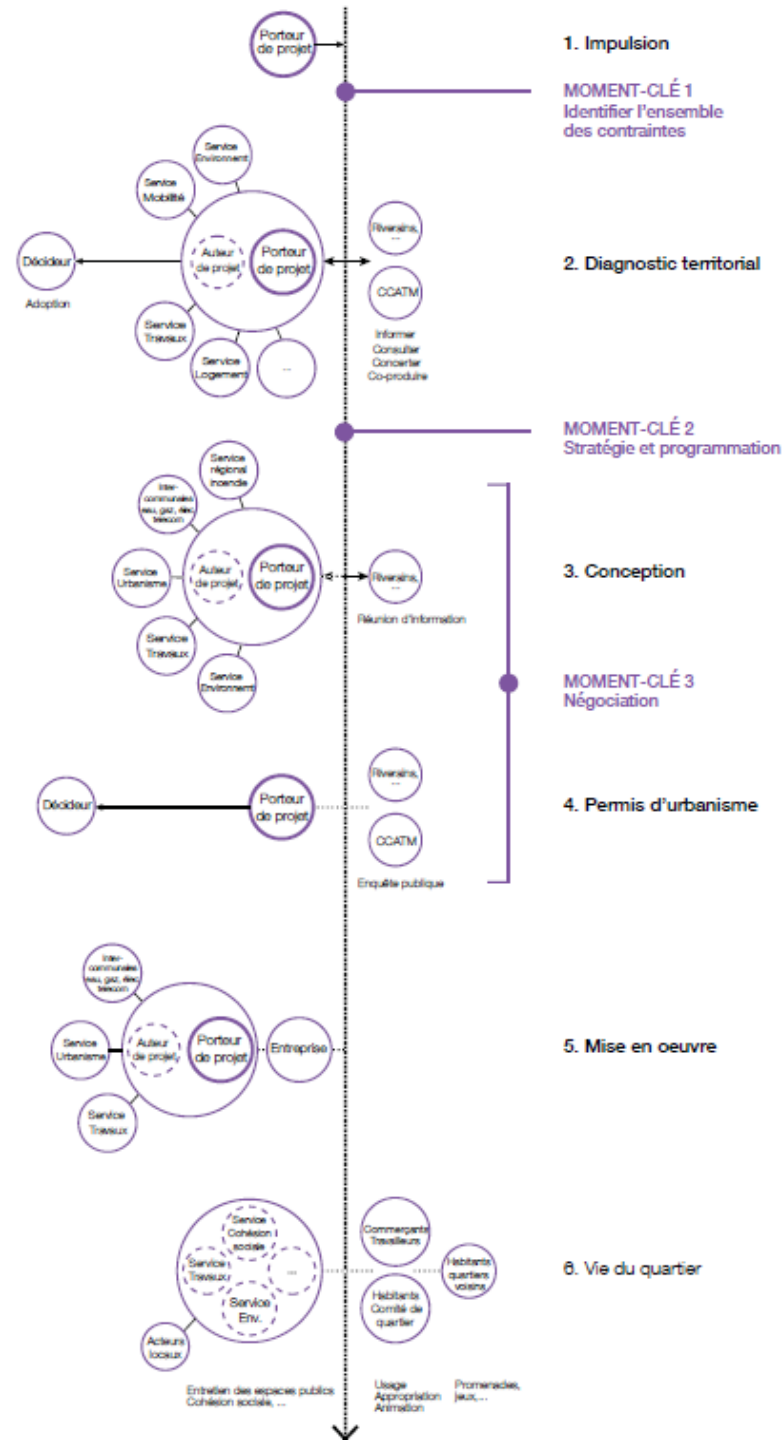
Porteur de projet

1. Impulsion

MOMENT-CLÉ 1
Identifier l'ensemble des contraintes

Service Environnement

Service Mobilité

Décideur

Adoption

Auteur de projet

Porteur de projet

Riverains, ...

CCATM

Informer
Consulter
Concerter
Co-produire

Service Travaux

Service Logement

...

2. Diagnostic territorial

MOMENT-CLÉ 2
Stratégie et programmation

Service régional incendie

Inter-communales eau, gaz, élec, télécom

Service Urbanisme

Auteur de projet

Porteur de projet

Riverains, ...

Réunion d'information

Service Travaux

Service Environnement

3. Conception

MOMENT-CLÉ 3
Négociation

Décideur

Porteur de projet

Riverains, ...

CCATM

Enquête publique

4. Permis d'urbanisme

Inter-communales eau, gaz, élec, télécom

Service Urbanisme

Auteur de projet

Porteur de projet

Entreprise

Service Travaux

5. Mise en oeuvre

Service Cohésion sociale

Service Travaux

...

Service Env.

Commerçants Travailleurs

Habitants quartiers voisins

Habitants Comité de quartier

Acteurs locaux

6. Vie du quartier

Entretien des espaces publics
Cohésion sociale, ...

Usage
Appropriation
Animation

Promenades, jeux,...